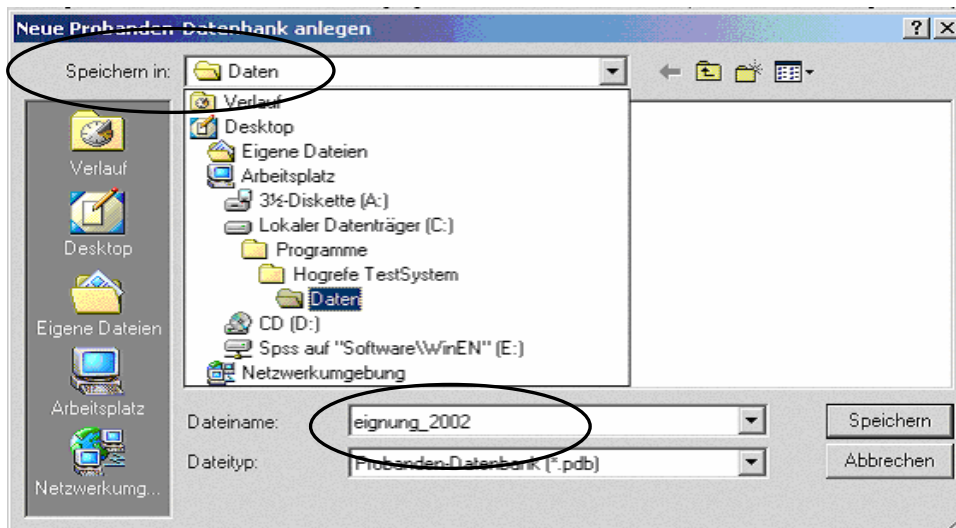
Neue Probanden-Datenbank anlegen

?| X

Speichern in: Daten

Verlauf

Desktop

Eigene Dateien

Arbeitsplatz

3½-Diskette (A:)

Lokaler Datenträger (C:)

Programme

Hogrefe TestSystem

Daten

CD (D:)

Spss auf "Software\WinEN" (E:)

Netzwerkumgebung

Verlauf

Desktop

Eigene Dateien

Arbeitsplatz

Netzwerkumg...

Dateiname: eignung_2002

Dateityp: Probanden-Datenbank (*.pdb)

Speichern

Abbrechen